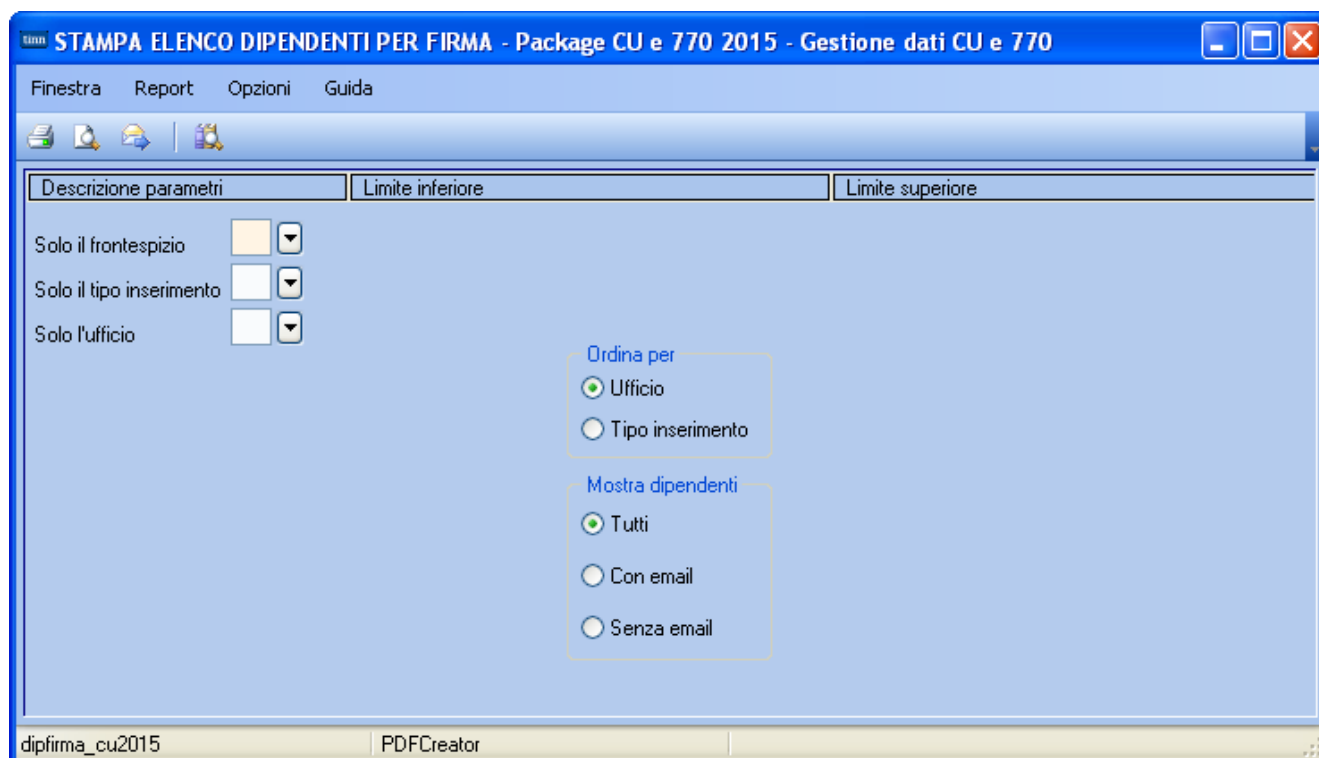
STAMPA ELENCO DIPENDENTI PER FIRMA - Package CU e 770 2015 - Gestione dati CU e 770

Finestra Report Opzioni Guida

| Descrizione parametri | Limite inferiore | Limite superiore |
|---|---|---|

Solo il frontespizio

Solo il tipo inserimento

Solo l'ufficio

Ordina per
Ufficio
Tipo inserimento

Mostra dipendenti
Tutti
Con email
Senza email

dipfirma_cu2015 PDFCreator